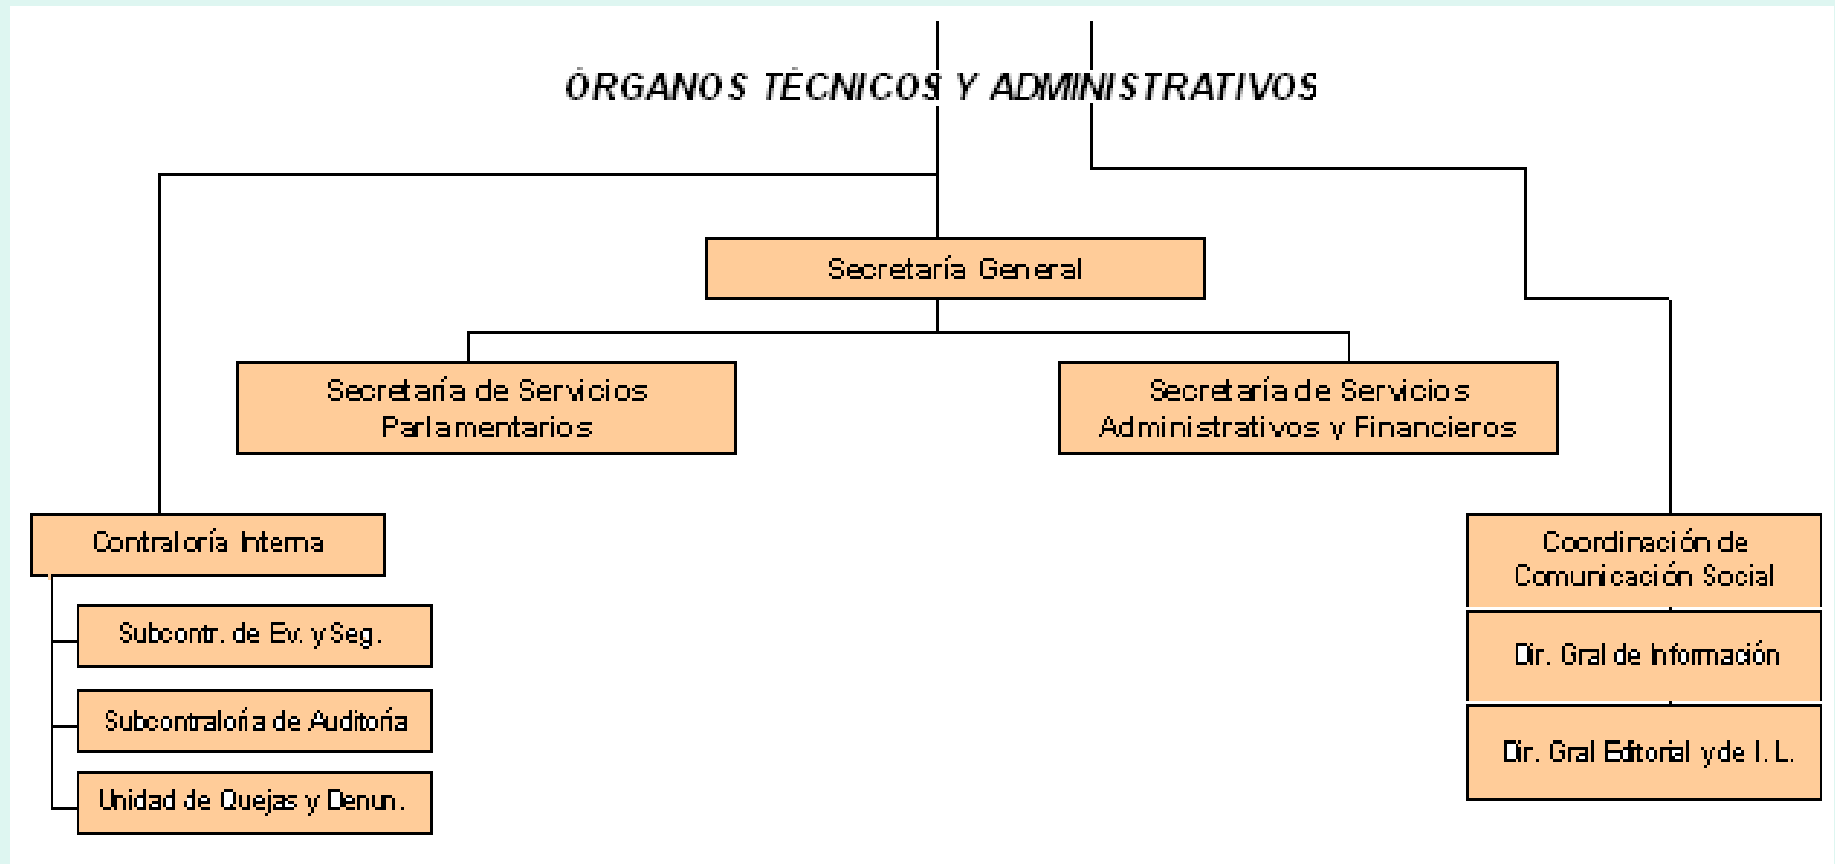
ÓRGANOS TÉCNICOS Y ADMINISTRATIVOS

Secretaría General

Secretaría de Servicios Parlamentarios

Secretaría de Servicios Administrativos y Financieros

Contraloría Interna

Subcontr. de Ev. y Seg.

Subcontraloría de Auditoría

Unidad de Quejas y Denun.

Coordinación de Comunicación Social

Dir. Gral de Información

Dir. Gral Editorial y de I. L.